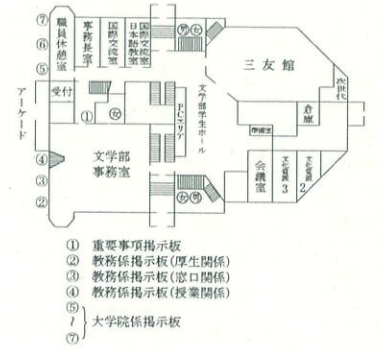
⑦
⑥
⑤
職員休憩室
事務長室
国際交流室
国際交流室 日本語教室
三友館
次世代
受付
①
PCアリア
文学部学生ホール
倉庫
アーケード
④
③
②
文学部事務室
会議室
準備室
文化會館3
文化會館2

① 重要事項掲示板
② 教務係掲示板(厚生関係)
③ 教務係掲示板(窓口関係)
④ 教務係掲示板(授業関係)
⑤
〜 大学院係掲示板
⑦